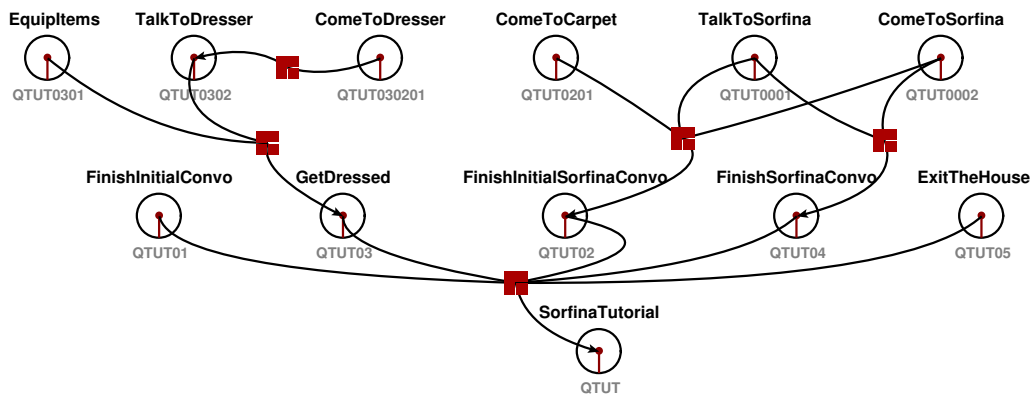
EquipItems
QTUT0301

TalkToDresser
QTUT0302

ComeToDresser
QTUT030201

ComeToCarpet
QTUT0201

TalkToSorfina
QTUT0001

ComeToSorfina
QTUT0002

FinishInitialConvo
QTUT01

GetDressed
QTUT03

FinishInitialSorfinaConvo
QTUT02

FinishSorfinaConvo
QTUT04

ExitTheHouse
QTUT05

SorfinaTutorial
QTUT